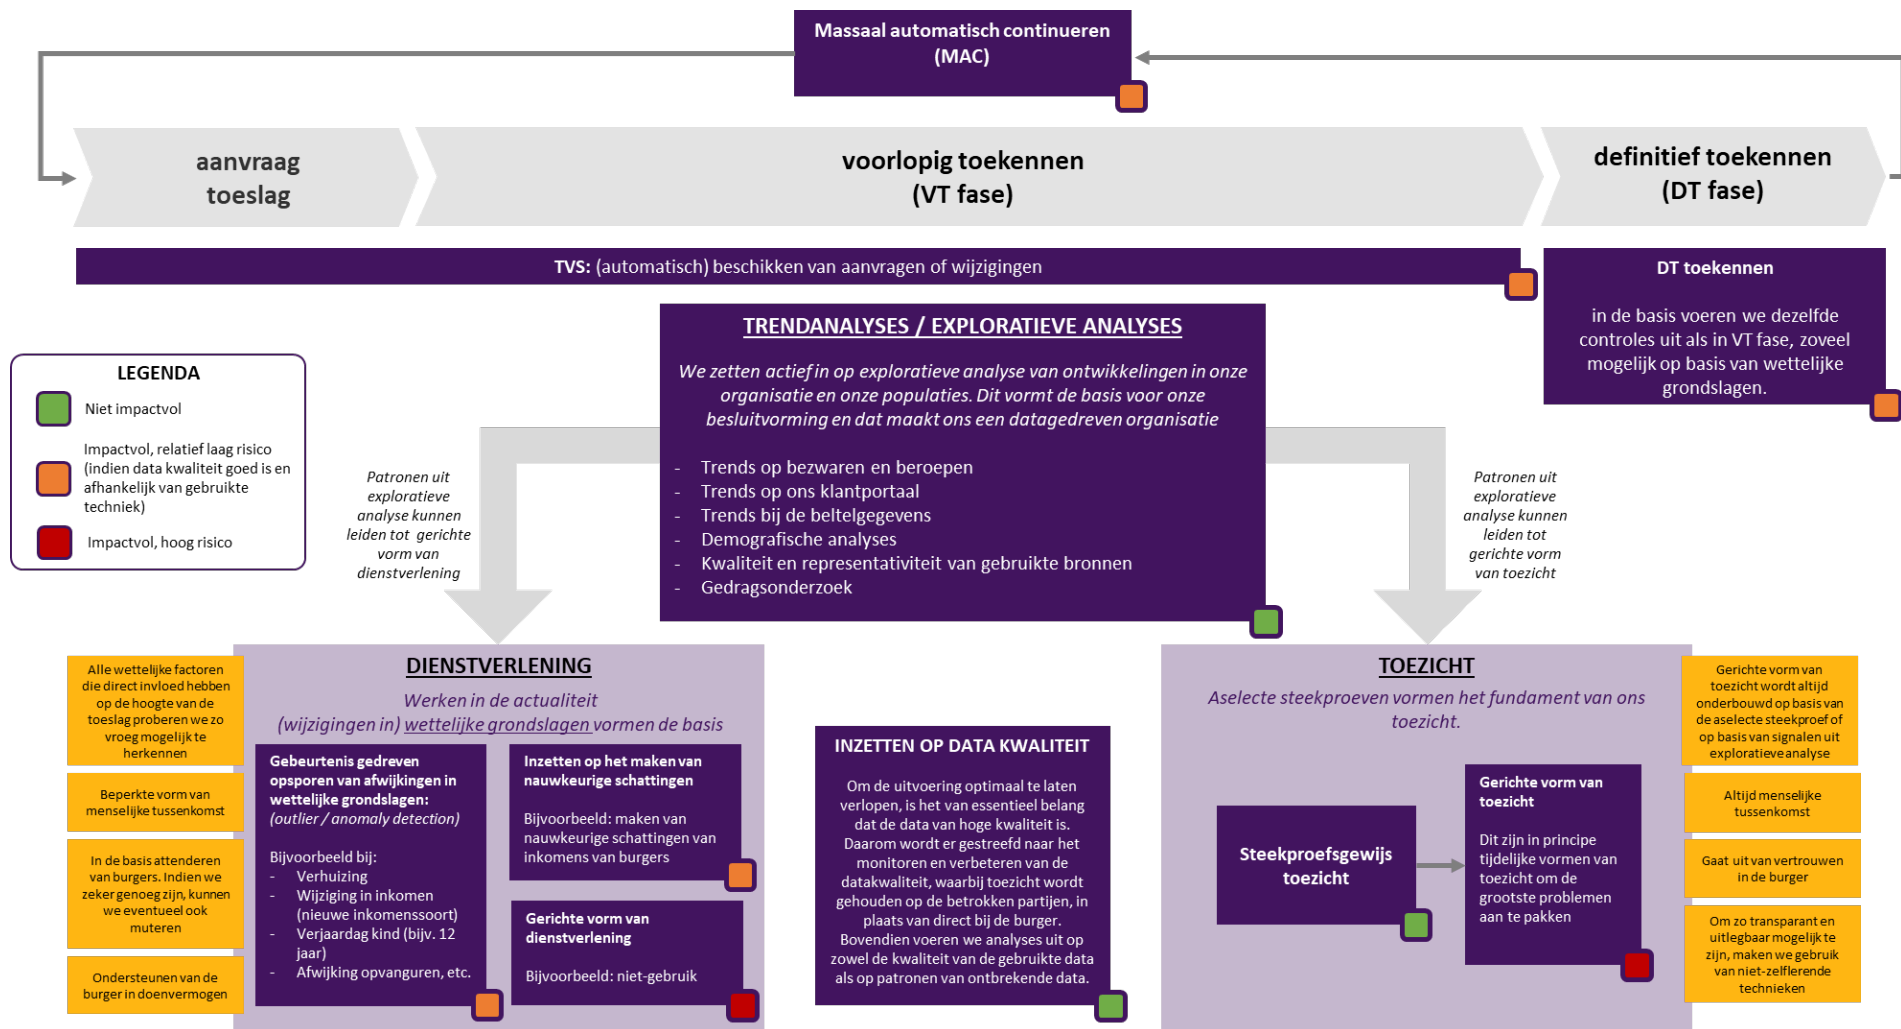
Massaal automatisch continueren (MAC)

aanvraag toeslag

voorlopig toekennen (VT fase)

definitief toekennen (DT fase)

TVS: (automatisch) beschikken van aanvragen of wijzigingen

DT toekennen

in de basis voeren we dezelfde controles uit als in VT fase, zoveel mogelijk op basis van wettelijke grondslagen.

LEGENDA

Niet impactvol

Impactvol, relatief laag risico (indien data kwaliteit goed is en afhankelijk van gebruikte techniek)

Impactvol, hoog risico

TRENDANALYSES / EXPLORATIEVE ANALYSES

We zetten actief in op explorative analyse van ontwikkelingen in onze organisatie en onze populaties. Dit vormt de basis voor onze besluitvorming en dat maakt ons een datagedreven organisatie

- Trends op bezwaren en beroepen
- Trends op ons klantportaal
- Trends bij de beltelgegevens
- Demografische analyses
- Kwaliteit en representativiteit van gebruikte bronnen
- Gedragsonderzoek

Patronen uit explorative analyse kunnen leiden tot gerichte vorm van dienstverlening

Patronen uit explorative analyse kunnen leiden tot gerichte vorm van toezicht

Alle wettelijke factoren die direct invloed hebben op de hoogte van de toeslag proberen we zo vroeg mogelijk te herkennen

Beperkte vorm van menselijke tussenkomst

In de basis attenderen van burgers. Indien we zeker genoeg zijn, kunnen we eventueel ook muteren

Ondersteunen van de burger in doenvermogen

DIENSTVERLENING

Werken in de actualiteit (wijzigingen in) wettelijke grondslagen vormen de basis

Gebeurtenis gedreven opsporen van afwijkingen in wettelijke grondslagen: (outlier / anomaly detection)

Bijvoorbeeld bij:
- Verhuizing
- Wijziging in inkomen (nieuwe inkomenssoort)
- Verjaardag kind (bijv. 12 jaar)
- Afwijking opvanguren, etc.

Inzetten op het maken van nauwkeurige schattingen

Bijvoorbeeld: maken van nauwkeurige schattingen van inkomens van burgers

Gerichte vorm van dienstverlening

Bijvoorbeeld: niet-gebruik

INZETTEN OP DATA KWALITEIT

Om de uitvoering optimaal te laten verlopen, is het van essentieel belang dat de data van hoge kwaliteit is. Daarom wordt er gestreefd naar het monitoren en verbeteren van de datakwaliteit, waarbij toezicht wordt gehouden op de betrokken partijen, in plaats van direct bij de burger. Bovendien voeren we analyses uit op zowel de kwaliteit van de gebruikte data als op patronen van ontbrekende data.

TOEZICHT

Aselecte steekproeven vormen het fundament van ons toezicht.

Steekproefsgewijs toezicht

Gerichte vorm van toezicht

Dit zijn in principe tijdelijke vormen van toezicht om de grootste problemen aan te pakken

Gerichte vorm van toezicht wordt altijd onderbouwd op basis van de aselecte steekproef of op basis van signalen uit explorative analyse

Altijd menselijke tussenkomst

Gaat uit van vertrouwen in de burger

Om zo transparant en uitlegbaar mogelijk te zijn, maken we gebruik van niet-zelflerende technieken